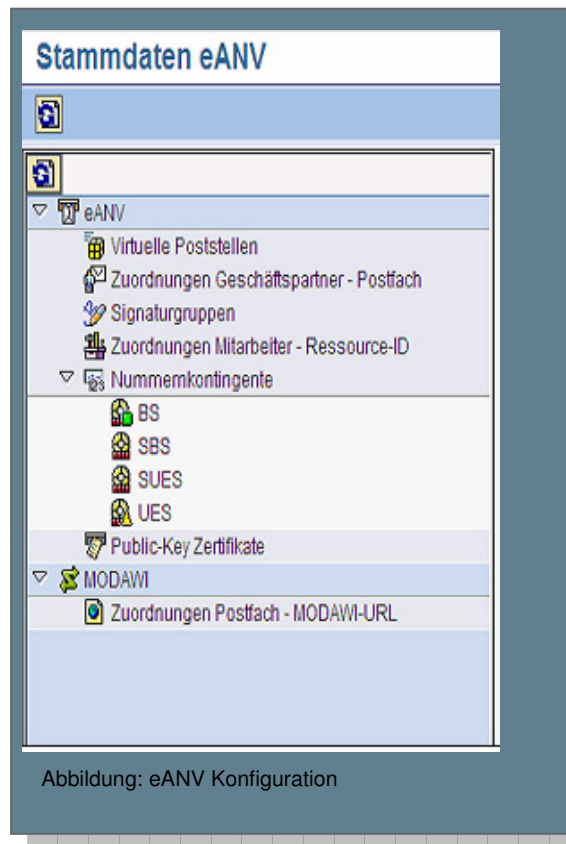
Stammdaten eANV

eANV

Virtuelle Poststellen

Zuordnungen Geschäftspartner - Postfach

Signaturgruppen

Zuordnungen Mitarbeiter - Ressource-ID

Nummernkontingente

BS

SBS

SUES

UES

Public-Key Zertifikate

MODAWI

Zuordnungen Postfach - MODAWI-URL

Abbildung: eANV Konfiguration